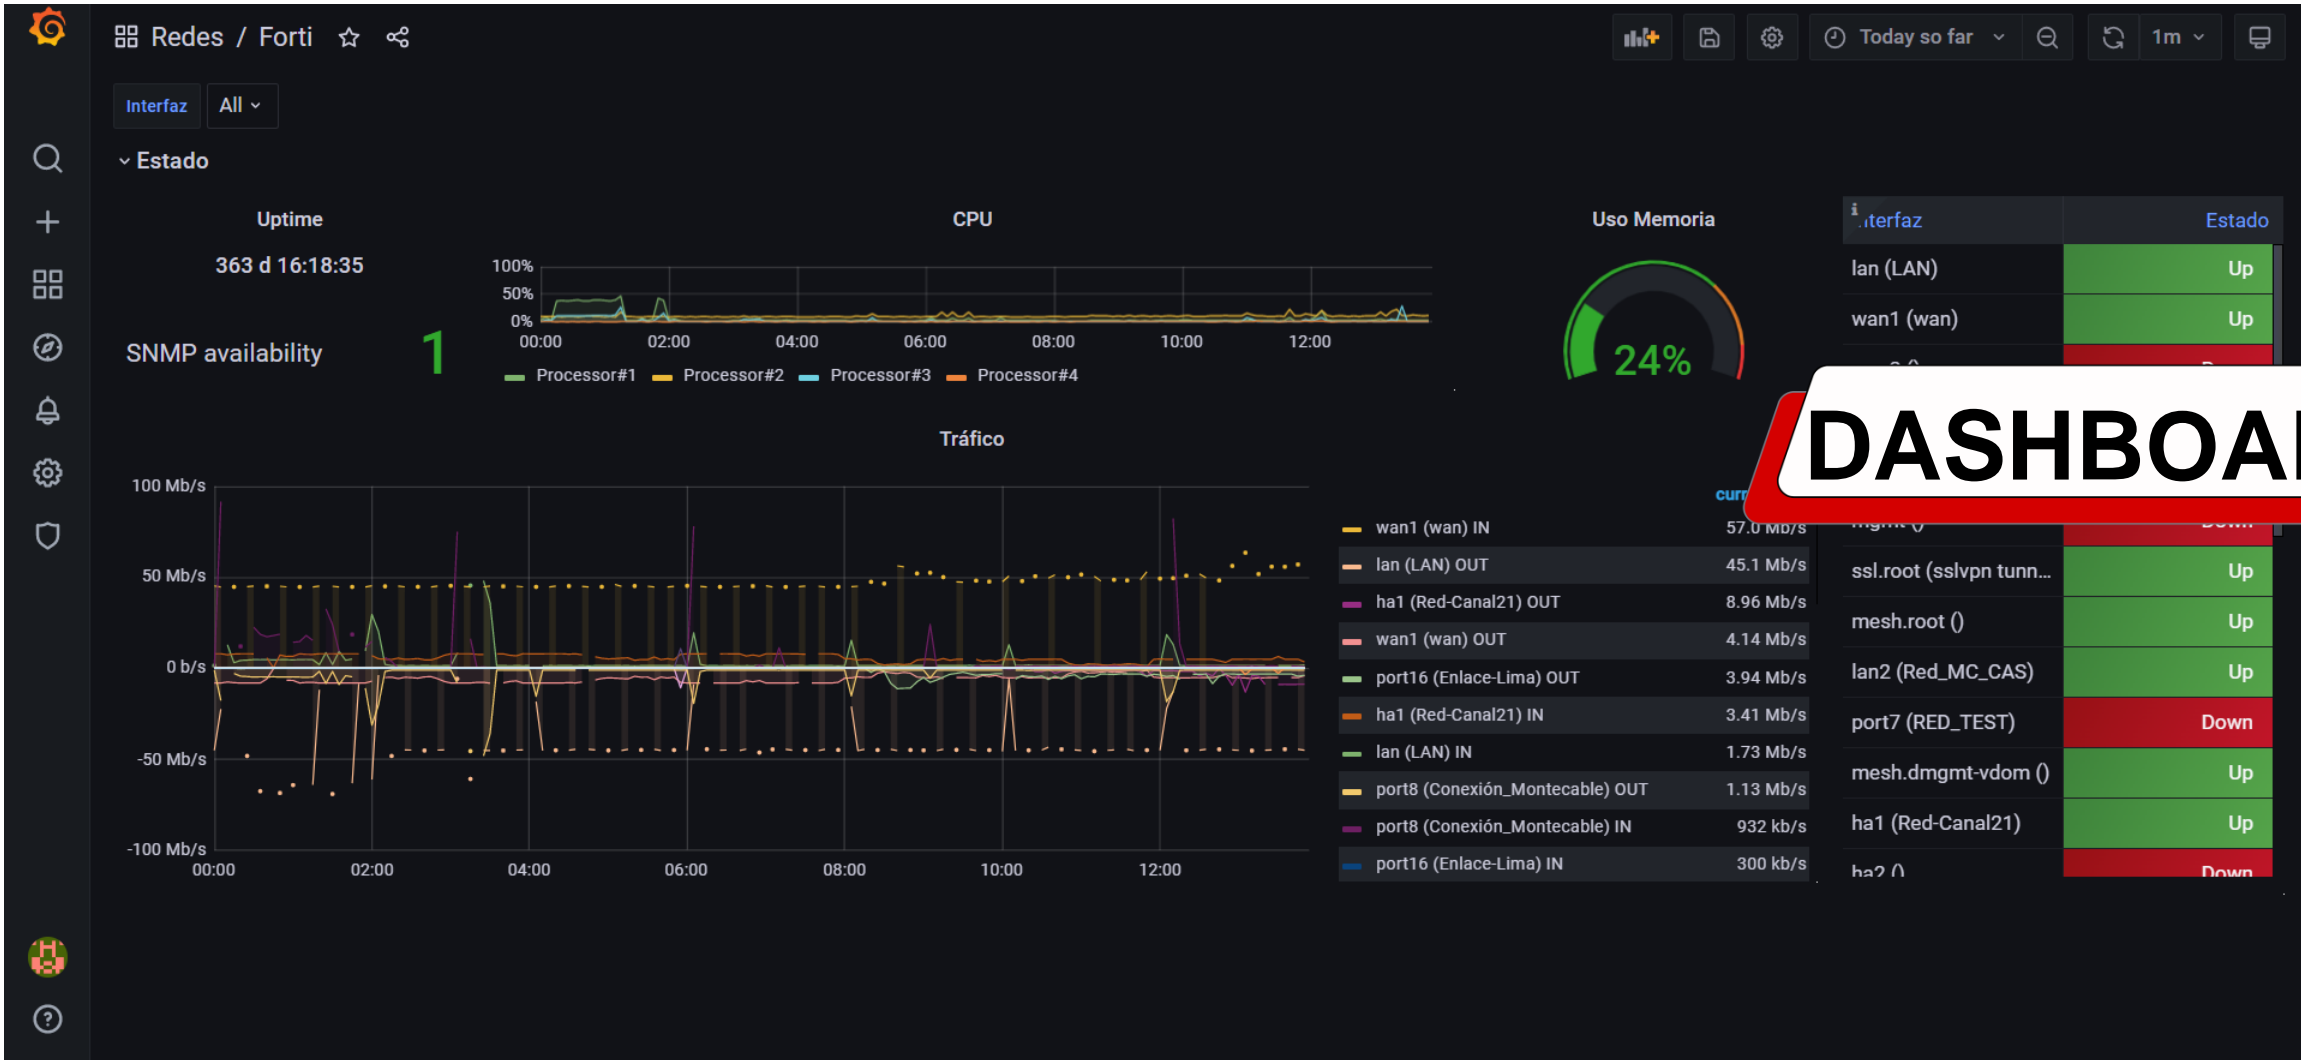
Redes / Forti

Today so far

1m

Interfaz All

Estado

Uptime

363 d 16:18:35

SNMP availability

1

CPU

100%
50%
0%
00:00 02:00 04:00 06:00 08:00 10:00 12:00

Processor#1 Processor#2 Processor#3 Processor#4

Uso Memoria

24%

| Interfaz | Estado |
|---|---|
| lan (LAN) | Up |
| wan1 (wan) | Up |
| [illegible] | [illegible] |
| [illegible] | Down |
| ssl.root (sslvpn tunn... | Up |
| mesh.root () | Up |
| lan2 (Red_MC_CAS) | Up |
| port7 (RED_TEST) | Down |
| mesh.dmgmt-vdom () | Up |
| ha1 (Red-Canal21) | Up |
| ha2 () | Down |

DASHBOA

Tráfico

100 Mb/s
50 Mb/s
0 b/s
-50 Mb/s
-100 Mb/s
00:00 02:00 04:00 06:00 08:00 10:00 12:00

curr

| | |
|---|---|
| wan1 (wan) IN | 57.0 Mb/s |
| lan (LAN) OUT | 45.1 Mb/s |
| ha1 (Red-Canal21) OUT | 8.96 Mb/s |
| wan1 (wan) OUT | 4.14 Mb/s |
| port16 (Enlace-Lima) OUT | 3.94 Mb/s |
| ha1 (Red-Canal21) IN | 3.41 Mb/s |
| lan (LAN) IN | 1.73 Mb/s |
| port8 (Conexión_Montecable) OUT | 1.13 Mb/s |
| port8 (Conexión_Montecable) IN | 932 kb/s |
| port16 (Enlace-Lima) IN | 300 kb/s |